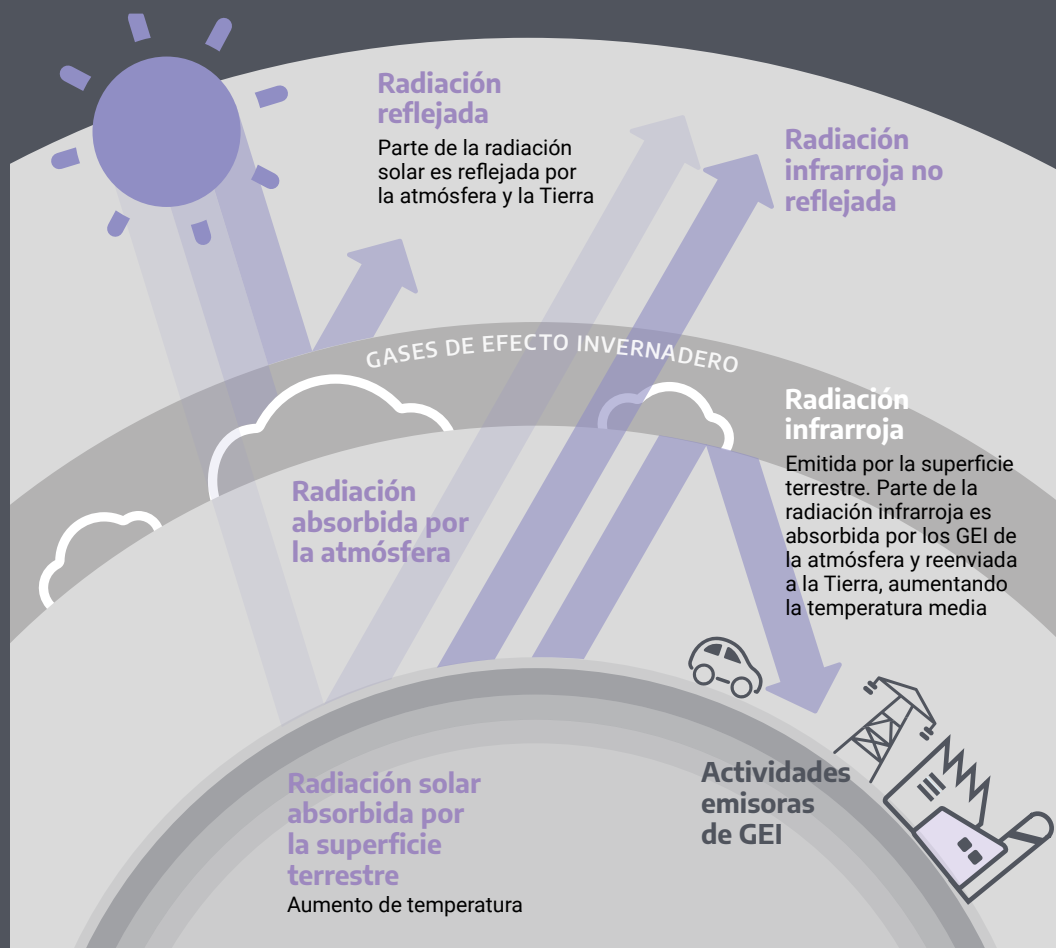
Radiación reflejada
Parte de la radiación solar es reflejada por la atmósfera y la Tierra

Radiación infrarroja no reflejada

GASES DE EFECTO INVERNADERO

Radiación infrarroja
Emitida por la superficie terrestre. Parte de la radiación infrarroja es absorbida por los GEI de la atmósfera y reenviada a la Tierra, aumentando la temperatura media

Radiación absorbida por la atmósfera

Actividades emisoras de GEI

Radiación solar absorbida por la superficie terrestre
Aumento de temperatura